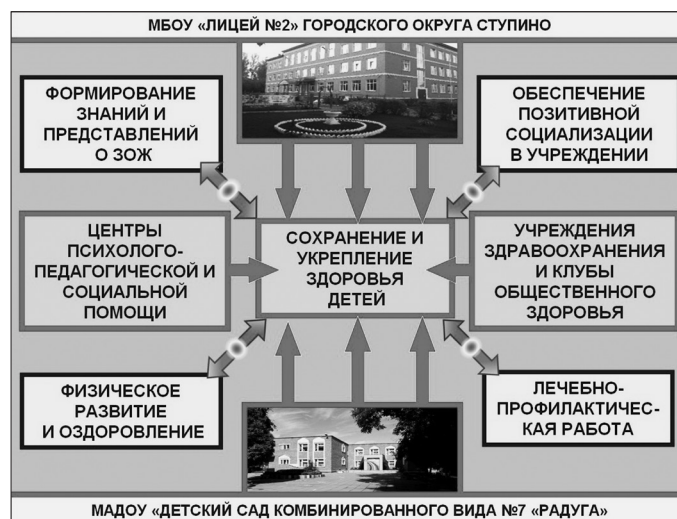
МБОУ «ЛИЦЕЙ №2» ГОРОДСКОГО ОКРУГА СТУПИНО

ФОРМИРОВАНИЕ ЗНАНИЙ И ПРЕДСТАВЛЕНИЙ О ЗОЖ

ОБЕСПЕЧЕНИЕ ПОЗИТИВНОЙ СОЦИАЛИЗАЦИИ В УЧРЕЖДЕНИИ

ЦЕНТРЫ ПСИХОЛОГО-ПЕДАГОГИЧЕСКОЙ И СОЦИАЛЬНОЙ ПОМОЩИ

СОХРАНЕНИЕ И УКРЕПЛЕНИЕ ЗДОРОВЬЯ ДЕТЕЙ

УЧРЕЖДЕНИЯ ЗДРАВООХРАНЕНИЯ И КЛУБЫ ОБЩЕСТВЕННОГО ЗДОРОВЬЯ

ФИЗИЧЕСКОЕ РАЗВИТИЕ И ОЗДОРОВЛЕНИЕ

ЛЕЧЕБНО-ПРОФИЛАКТИЧЕС-КАЯ РАБОТА

МАДОУ «ДЕТСКИЙ САД КОМБИНИРОВАННОГО ВИДА №7 «РАДУГА»